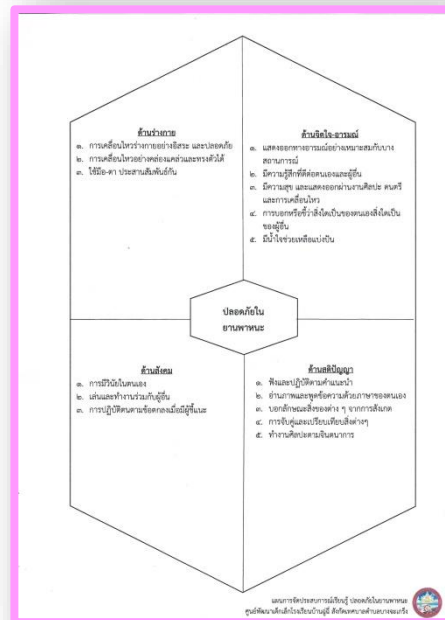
ด้านร่างกาย
๑. การเคลื่อนไหวร่างกายอย่างอิสระ และปลอดภัย
๒. การเคลื่อนไหวอย่างคล่องแคล่วและทรงตัวได้
๓. ใช้มือ-ตา ประสานสัมพันธ์กัน

ด้านจิตใจ-อารมณ์
๑. แสดงออกทางอารมณ์อย่างเหมาะสมกับบางสถานการณ์
๒. มีความรู้สึกที่ดีต่อตนเองและผู้อื่น
๓. มีความสุข และแสดงออกผ่านงานศิลปะ ดนตรี และการเคลื่อนไหว
๔. การบอกหรือชี้ว่าสิ่งใดเป็นของตนเองสิ่งใดเป็นของผู้อื่น
๕. มีน้ำใจช่วยเหลือแบ่งปัน

ปลอดภัยในยานพาหนะ

ด้านสังคม
๑. การมีวินัยในตนเอง
๒. เล่นและทำงานร่วมกับผู้อื่น
๓. การปฏิบัติตามข้อตกลงเมื่อมีผู้ชี้แนะ

ด้านสติปัญญา
๑. ฟังและปฏิบัติตามคำแนะนำ
๒. อ่านภาพและพูดข้อความด้วยภาษาของตนเอง
๓. บอกลักษณะสิ่งของต่าง ๆ จากการสังเกต
๔. การจับคู่และเปรียบเทียบสิ่งต่างๆ
๕. ทำงานศิลปะตามจินตนาการ

แผนการจัดประสบการณ์เรียนรู้ ปลอดภัยในยานพาหนะ
ศูนย์พัฒนาเด็กเล็กโรงเรียนบ้าน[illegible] สังกัดเทศบาลตำบล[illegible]